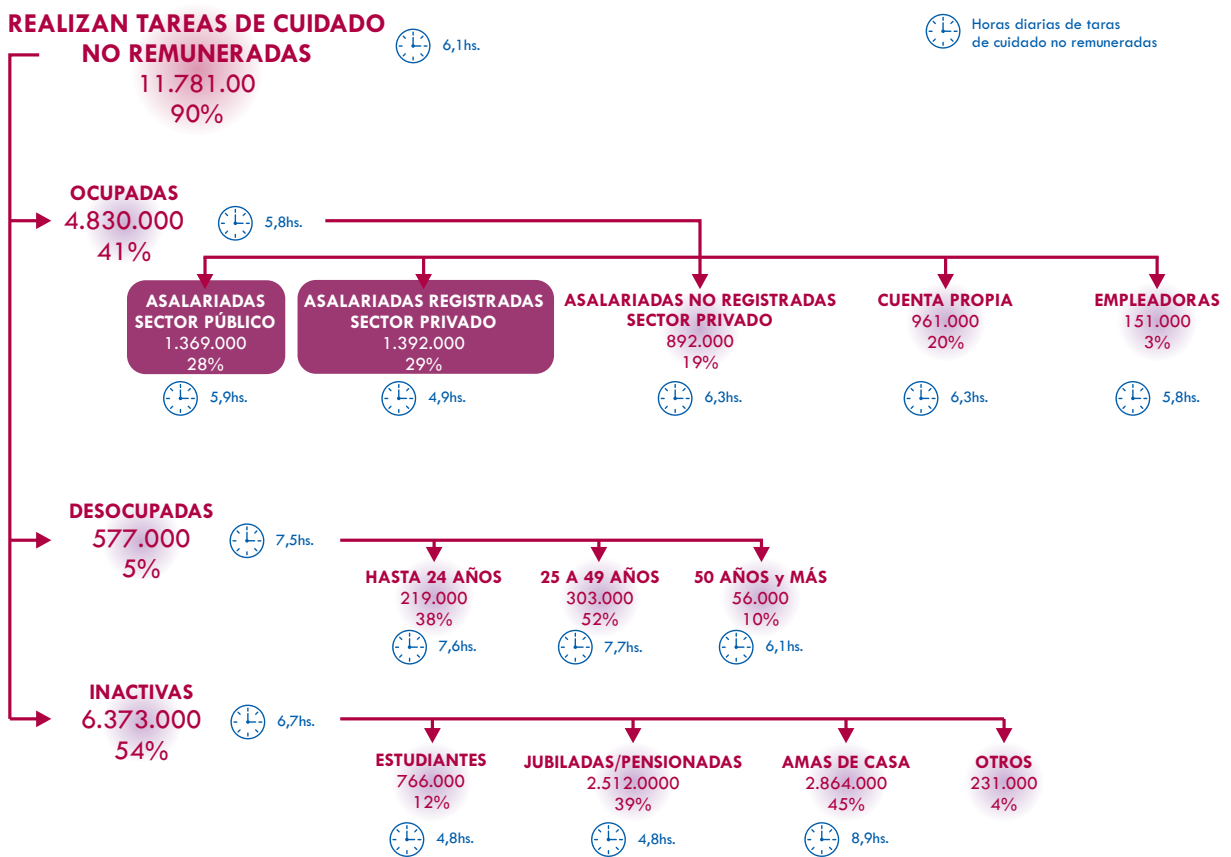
REALIZAN TAREAS DE CUIDADO NO REMUNERADAS
11.781.00
90%

6,1hs.

Horas diarias de taras de cuidado no remuneradas

OCUPADAS
4.830.000
41%

5,8hs.

ASALARIADAS SECTOR PÚBLICO
1.369.000
28%

5,9hs.

ASALARIADAS REGISTRADAS SECTOR PRIVADO
1.392.000
29%

4,9hs.

ASALARIADAS NO REGISTRADAS SECTOR PRIVADO
892.000
19%

6,3hs.

CUENTA PROPIA
961.000
20%

6,3hs.

EMPLEADORAS
151.000
3%

5,8hs.

DESOCUPADAS
577.000
5%

7,5hs.

HASTA 24 AÑOS
219.000
38%

7,6hs.

25 A 49 AÑOS
303.000
52%

7,7hs.

50 AÑOS y MÁS
56.000
10%

6,1hs.

INACTIVAS
6.373.000
54%

6,7hs.

ESTUDIANTES
766.000
12%

4,8hs.

JUBILADAS/PENSIONADAS
2.512.0000
39%

4,8hs.

AMAS DE CASA
2.864.000
45%

8,9hs.

OTROS
231.000
4%